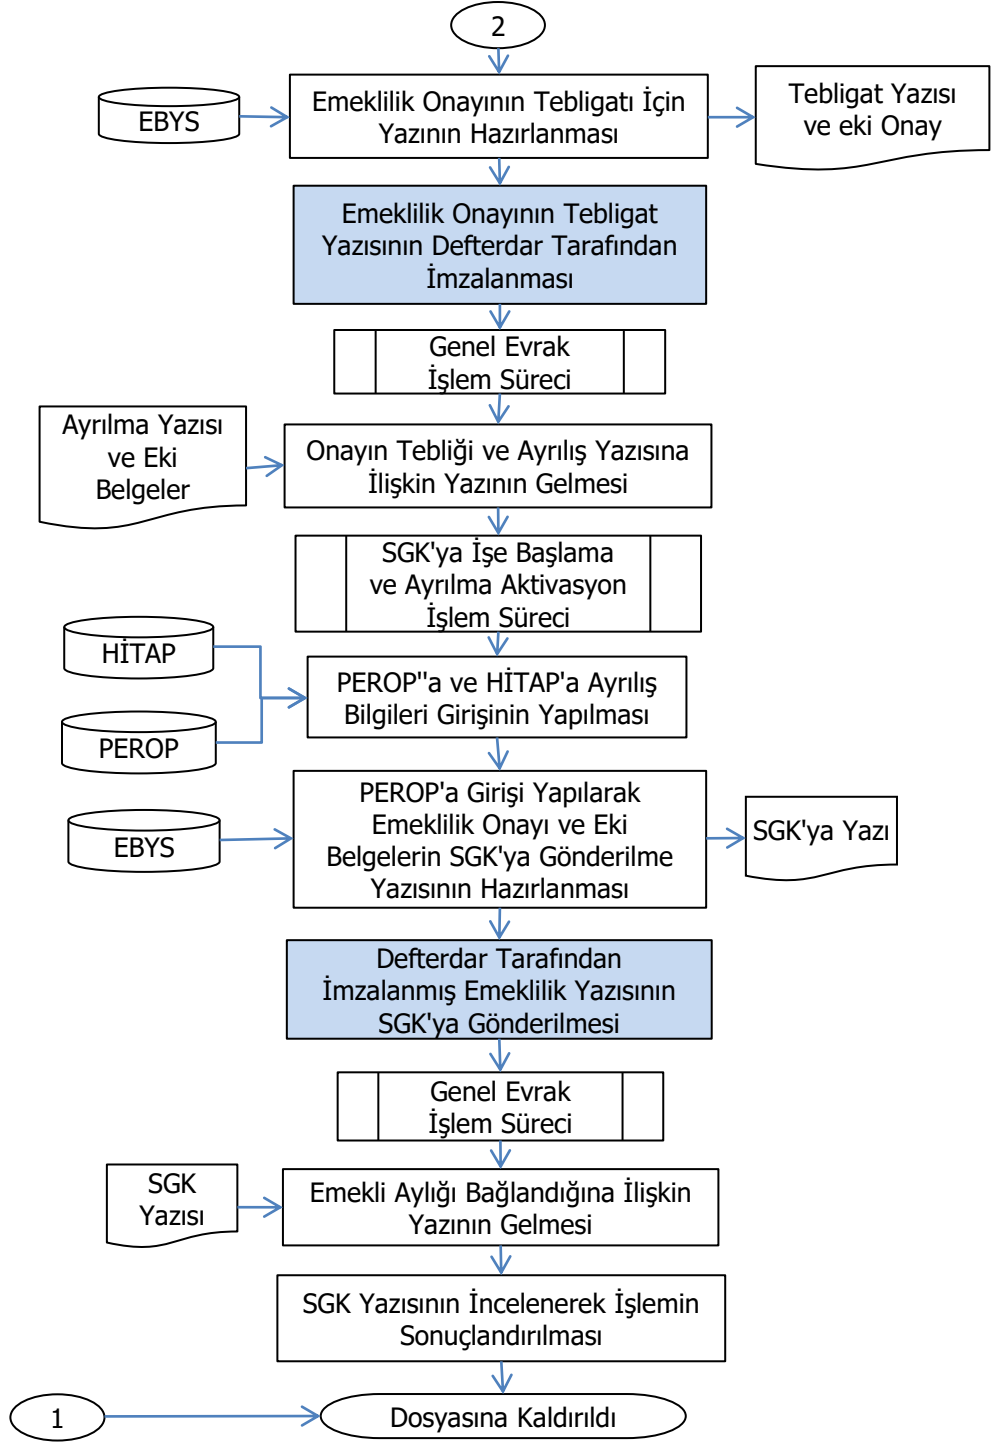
2

EBYS

Emeklilik Onayının Tebligatı İçin Yazının Hazırlanması

Tebligat Yazısı ve eki Onay

Emeklilik Onayının Tebligat Yazısının Defterdar Tarafından İmzalanması

Genel Evrak İşlem Süreci

Ayrılma Yazısı ve Eki Belgeler

Onayın Tebliği ve Ayrılış Yazısına İlişkin Yazının Gelmesi

SGK'ya İşe Başlama ve Ayrılma Aktivasyon İşlem Süreci

HİTAP

PEROP

PEROP''a ve HİTAP'a Ayrılış Bilgileri Girişinin Yapılması

EBYS

PEROP'a Girişi Yapılarak Emeklilik Onayı ve Eki Belgelerin SGK'ya Gönderilme Yazısının Hazırlanması

SGK'ya Yazı

Defterdar Tarafından İmzalanmış Emeklilik Yazısının SGK'ya Gönderilmesi

Genel Evrak İşlem Süreci

SGK Yazısı

Emekli Aylığı Bağlandığına İlişkin Yazının Gelmesi

SGK Yazısının İncelenerek İşlemin Sonuçlandırılması

1

Dosyasına Kaldırıldı